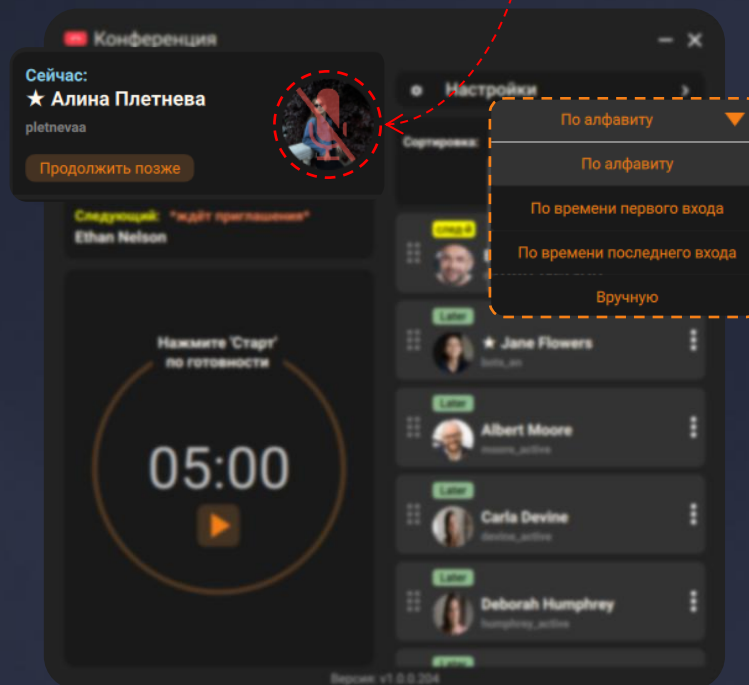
Конференция

Сейчас:
★ Алина Плетнева
pletnevaa
Продолжить позже

Настройки

Сортировка:

По алфавиту
По алфавиту
По времени первого входа
По времени последнего входа
Вручную

Следующий: *ждёт приглашения*
Ethan Nelson

Нажмите 'Старт' по готовности
05:00

след
Later
★ Jane Flowers
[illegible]
Later
Albert Moore
moore_active
Later
Carla Devine
devine_active
Later
Deborah Humphrey
humphrey_active

Версия: v1.0.0.204